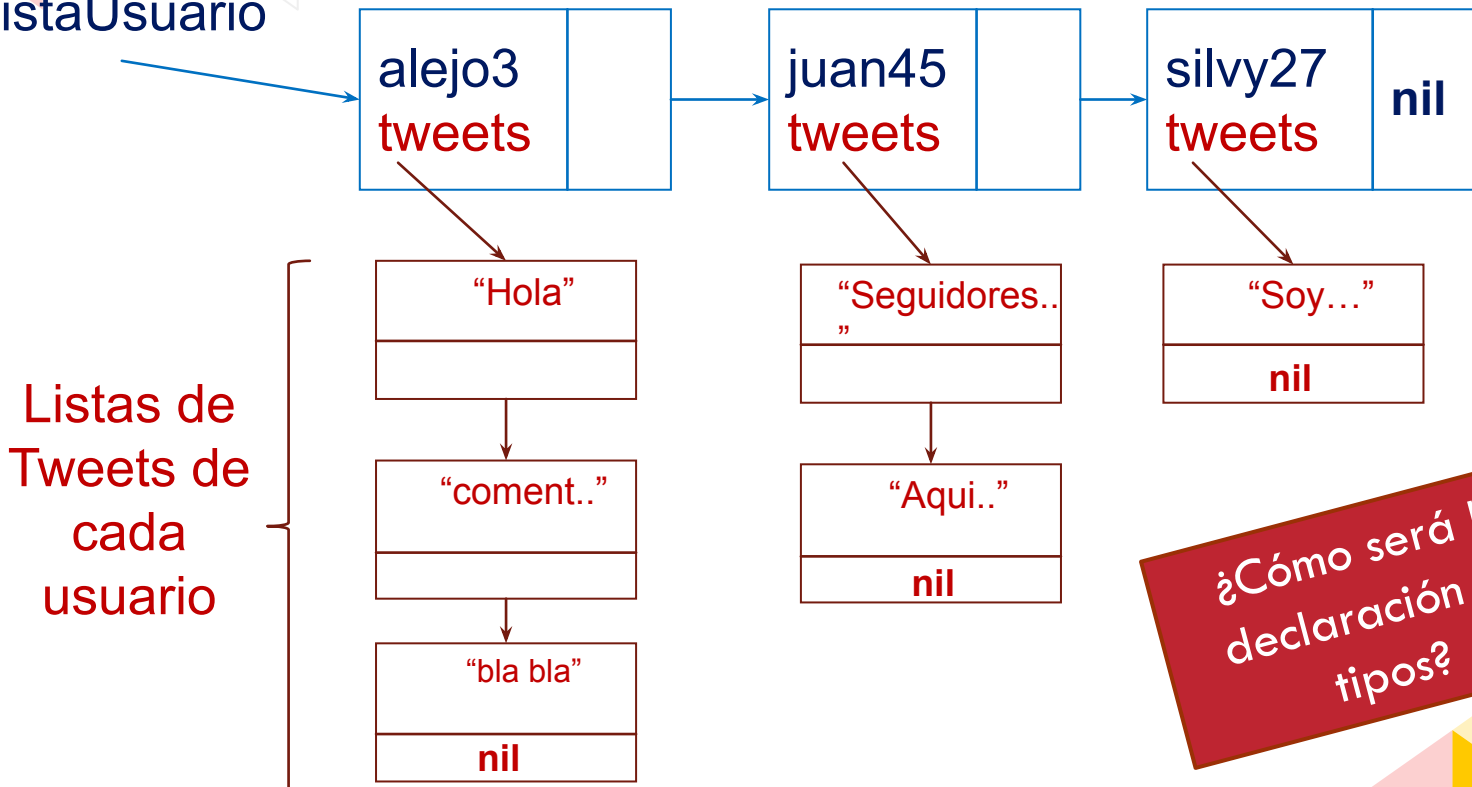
istaUsuario

alejo3
tweets

juan45
tweets

silvy27
tweets

nil

Listas de Tweets de cada usuario

"Hola"

"coment.."

"bla bla"

nil

"Seguidores.. "

"Aqui.."

nil

"Soy…"

nil

¿Cómo será l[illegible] declaración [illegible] tipos?